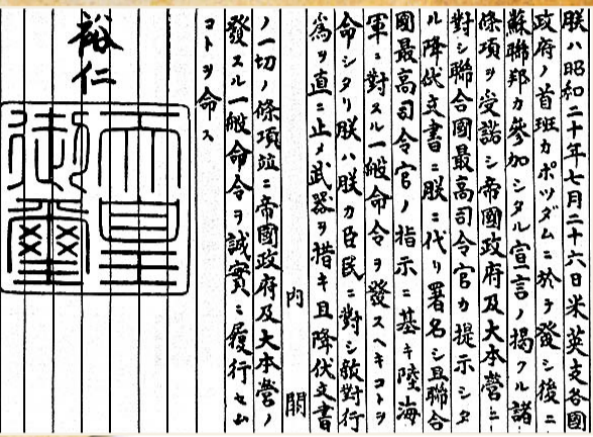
朕ハ昭和二十年七月二十六日米英支各國政府ノ首班カポツダムニ於テ發シ後ニ蘇聯邦カ参加シタル宣言ノ掲クル諸條項ヲ受諾シ帝國政府及大本營ニ對シ聯合國最高司令官カ提示シタル降伏文書ニ朕ニ代リ署名シ且聯合國最高司令官ノ指示ニ基キ陸海軍ニ對スル一般命令ヲ發スヘキコトヲ命シタリ朕ハ朕カ臣民ニ對シ敵對行爲ヲ直ニ止メ武器ヲ措キ且降伏文書ノ一切ノ條項竝ニ帝國政府及大本營ノ發スル一般命令ヲ誠實ニ履行セムコトヲ命ス

内閣

裕仁

天皇御璽